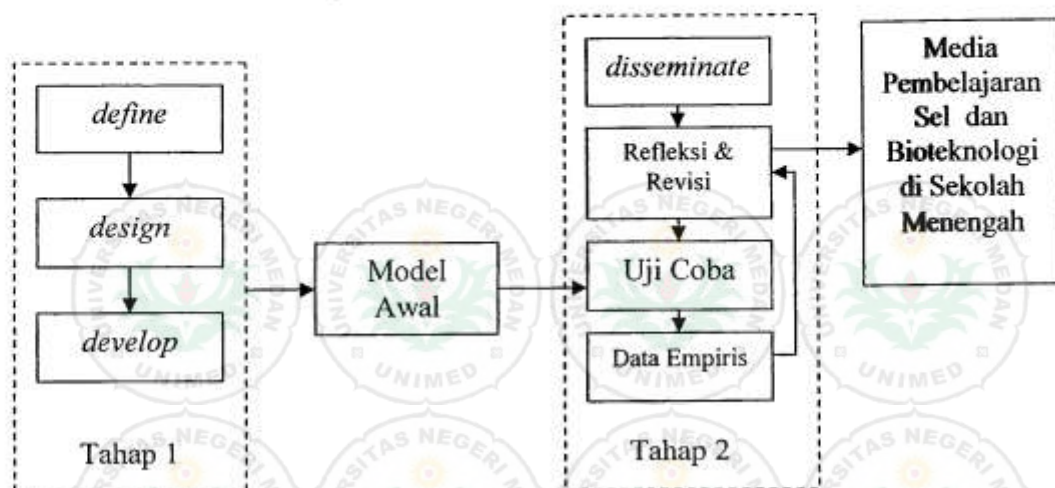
define

design

develop

Tahap 1

Model Awal

disseminate

Refleksi & Revisi

Uji Coba

Data Empiris

Tahap 2

Media Pembelajaran Sel dan Bioteknologi di Sekolah Menengah

UNIVERSITAS NEGERI MEDAN
UNIMED
UNIVERSITAS NEGERI MEDAN
UNIMED
UNIVERSITAS NEGERI MEDAN
UNIMED
UNIVERSITAS NEGERI MEDAN
UNIMED